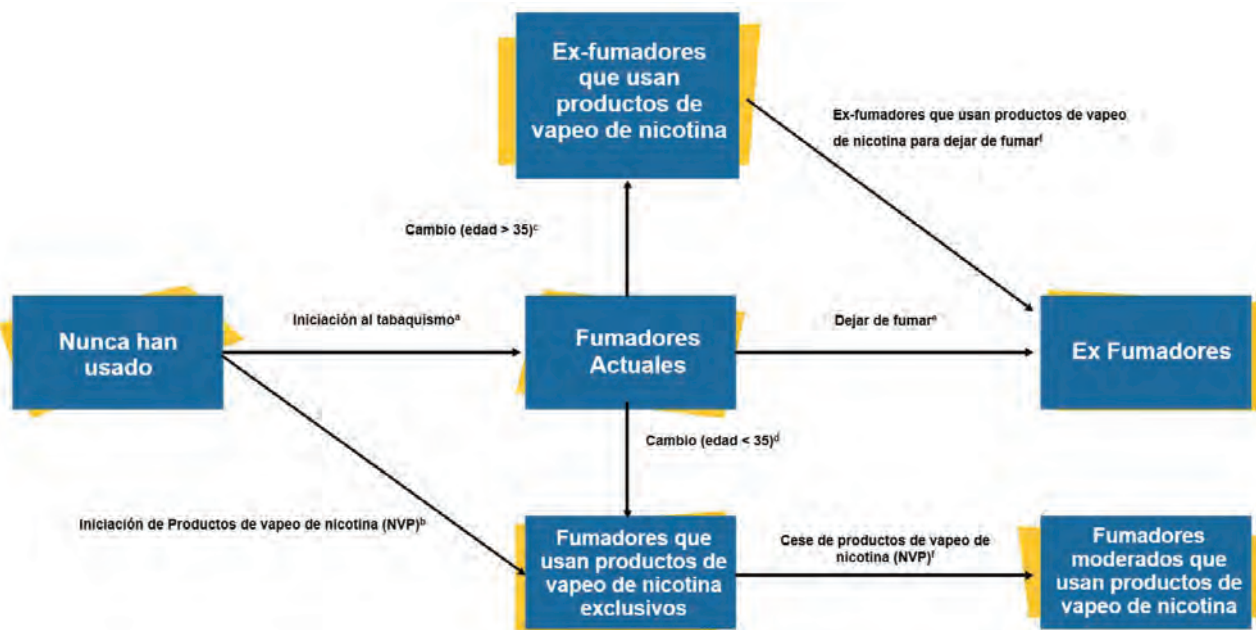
Ex-fumadores que usan productos de vapeo de nicotina

Ex-fumadores que usan productos de vapeo de nicotina para dejar de fumar$^f$

Cambio (edad > 35)$^c$

Nunca han usado

Iniciación al tabaquismo$^a$

Fumadores Actuales

Dejar de fumar$^e$

Ex Fumadores

Cambio (edad < 35)$^d$

Iniciación de Productos de vapeo de nicotina (NVP)$^b$

Fumadores que usan productos de vapeo de nicotina exclusivos

Cese de productos de vapeo de nicotina (NVP)$^f$

Fumadores moderados que usan productos de vapeo de nicotina